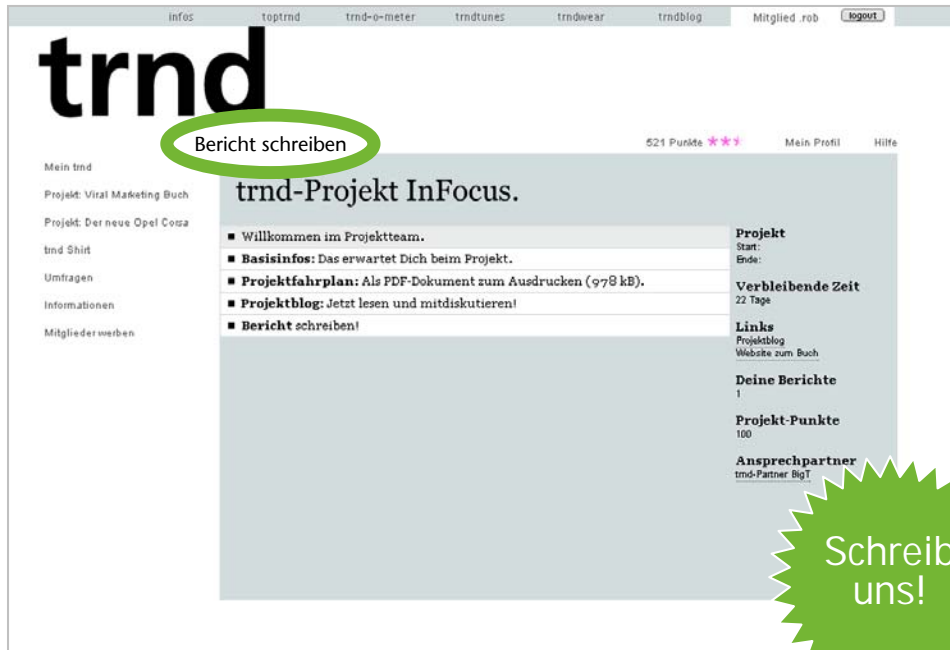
infos | toptrnd | trnd-o-meter | trndtunes | trndwear | trndblog | Mitglied .rob | logout

trnd

Bericht schreiben

521 Punkte

Mein Profil

Hilfe

Mein trnd

Projekt: Viral Marketing Buch

Projekt: Der neue Opel Corsa

trnd Shirt

Umfragen

Informationen

Mitglieder werben

trnd-Projekt InFocus.

■ Willkommen im Projektteam.

■ **Basisinfos:** Das erwartet Dich beim Projekt.

■ **Projektfahrplan:** Als PDF-Dokument zum Ausdrucken (978 kB).

■ **Projektblog:** Jetzt lesen und mitdiskutieren!

■ **Bericht** schreiben!

**Projekt**
Start:
Ende:

**Verbleibende Zeit**
22 Tage

**Links**
Projektblog
Website zum Buch

**Deine Berichte**
1

**Projekt-Punkte**
100

**Ansprechpartner**
trnd-Partner BigT

Schreib
uns!